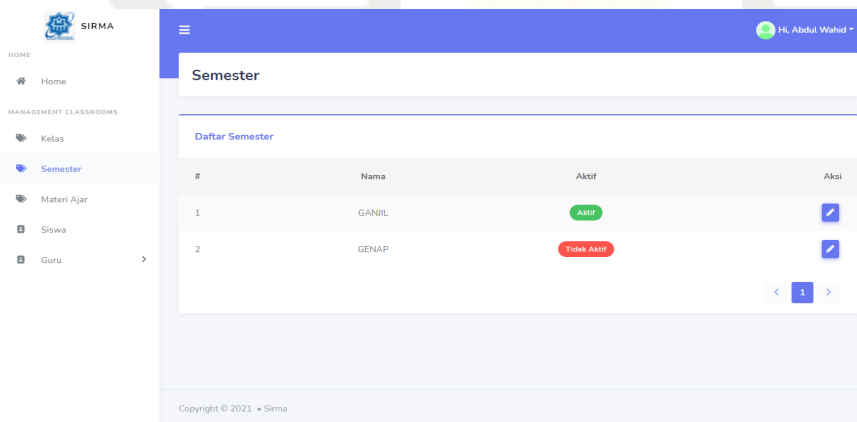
SIRMA

HOME

Home

MANAGEMENT CLASSROOMS

Kelas

Semester

Materi Ajar

Siswa

Guru

Hi, Abdul Wahid

Semester

Daftar Semester

| # | Nama | Aktif | Aksi |
|---|---|---|---|
| 1 | GANJIL | Aktif | |
| 2 | GENAP | Tidak Aktif | |

< 1 >

Copyright © 2021 • Sirma